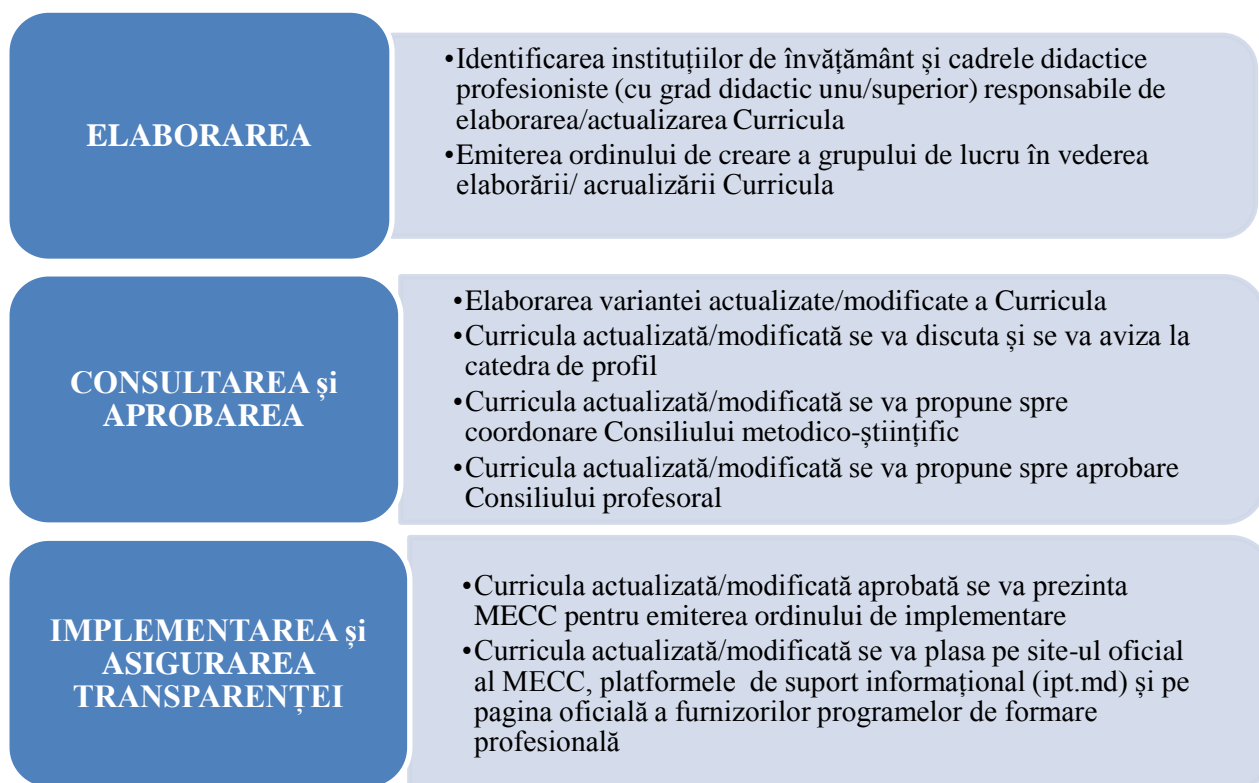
ELABORAREA

•Identificarea instituțiilor de învățământ și cadrele didactice profesioniste (cu grad didactic unu/superior) responsabile de elaborarea/actualizarea Curricula
•Emiterea ordinului de creare a grupului de lucru în vederea elaborării/ acrualizării Curricula

CONSULTAREA și APROBAREA

•Elaborarea variantei actualizate/modificate a Curricula
•Curricula actualizată/modificată se va discuta și se va aviza la catedra de profil
•Curricula actualizată/modificată se va propune spre coordonare Consiliului metodico-științific
•Curricula actualizată/modificată se va propune spre aprobare Consiliului profesoral

IMPLEMENTAREA și ASIGURAREA TRANSPARENȚEI

•Curricula actualizată/modificată aprobată se va prezinta MECC pentru emiterea ordinului de implementare
•Curricula actualizată/modificată se va plasa pe site-ul oficial al MECC, platformele de suport informațional (ipt.md) și pe pagina oficială a furnizorilor programelor de formare profesională